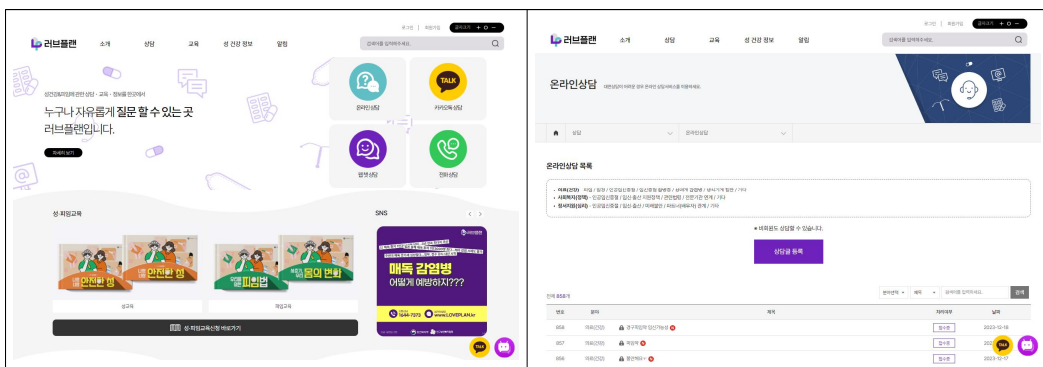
로그인 | 회원가입 | 글씨크기 + 0 −

러브플랜 소개 상담 교육 성 건강 정보 알림

검색어를 입력하세요.

성건강&피임에 관한 상담 · 교육 · 정보를 한곳에서

누구나 자유롭게 질문 할 수 있는 곳 러브플랜입니다.

자세히 보기

온라인상담

카카오톡상담

웹챗상담

전화상담

TALK

성·피임교육

안전한 첫

안전한 첫

피임법

몸의 변화

성교육

피임교육

성·피임교육신청 바로가기

SNS

매독 감염병 어떻게 예방하지???

1644-7373

www.LOVEPLAN.kr

TALK

로그인 | 회원가입 | 글씨크기 + 0 −

러브플랜 소개 상담 교육 성 건강 정보 알림

검색어를 입력하세요.

온라인상담

상담 | 온라인상담

온라인상담 목록

※ 비회원도 상담할 수 있습니다.

상담글 등록

전체 858개

번호 | 분야 | 제목 | 처리여부 | 날짜

858 | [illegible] | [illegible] | 접수중 | 2023-12-18

857 | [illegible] | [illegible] | 접수중 | 2023-12-18

856 | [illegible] | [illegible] | 접수중 | 2023-12-17

검색

TALK